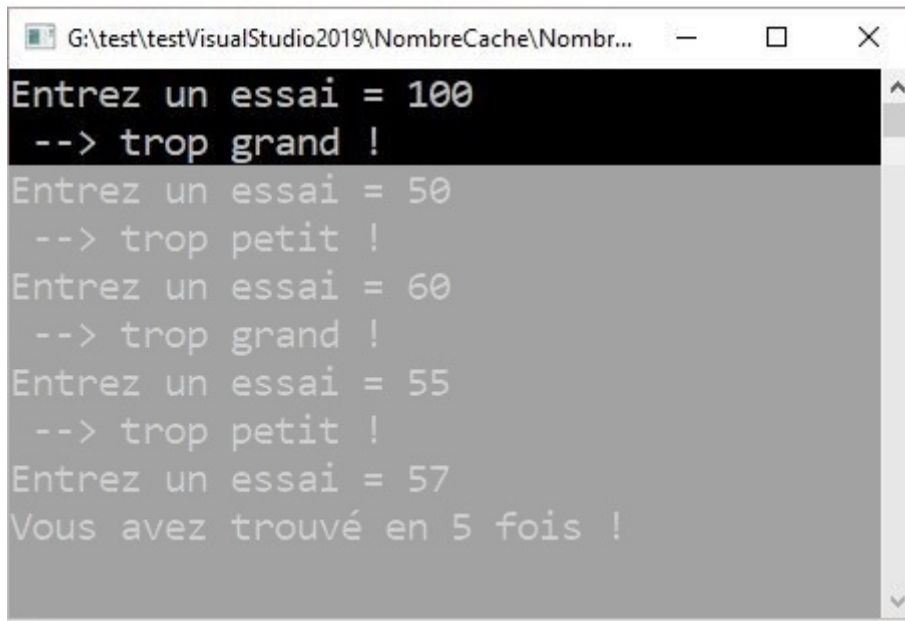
G:\test\testVisualStudio2019\NombreCache\Nombr...

Entrez un essai = 100
 --> trop grand !
Entrez un essai = 50
 --> trop petit !
Entrez un essai = 60
 --> trop grand !
Entrez un essai = 55
 --> trop petit !
Entrez un essai = 57
Vous avez trouvé en 5 fois !